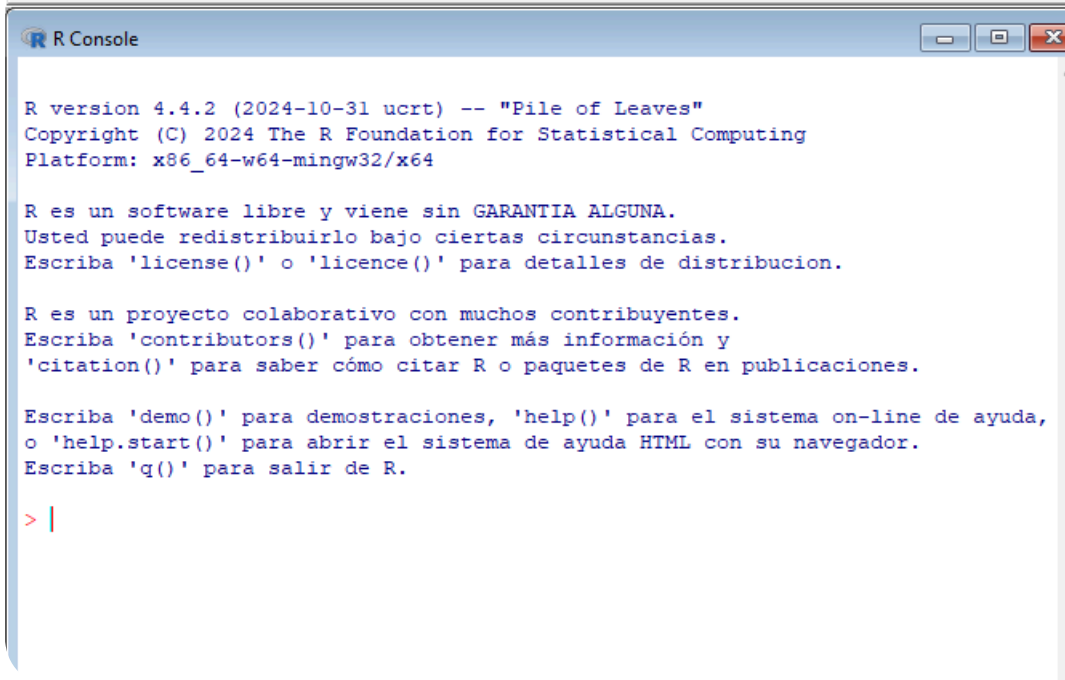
R Console

R version 4.4.2 (2024-10-31 ucrt) -- "Pile of Leaves"
Copyright (C) 2024 The R Foundation for Statistical Computing
Platform: x86_64-w64-mingw32/x64

R es un software libre y viene sin GARANTIA ALGUNA.
Usted puede redistribuirlo bajo ciertas circunstancias.
Escriba 'license()' o 'licence()' para detalles de distribucion.

R es un proyecto colaborativo con muchos contribuyentes.
Escriba 'contributors()' para obtener más información y
'citation()' para saber cómo citar R o paquetes de R en publicaciones.

Escriba 'demo()' para demostraciones, 'help()' para el sistema on-line de ayuda,
o 'help.start()' para abrir el sistema de ayuda HTML con su navegador.
Escriba 'q()' para salir de R.

>